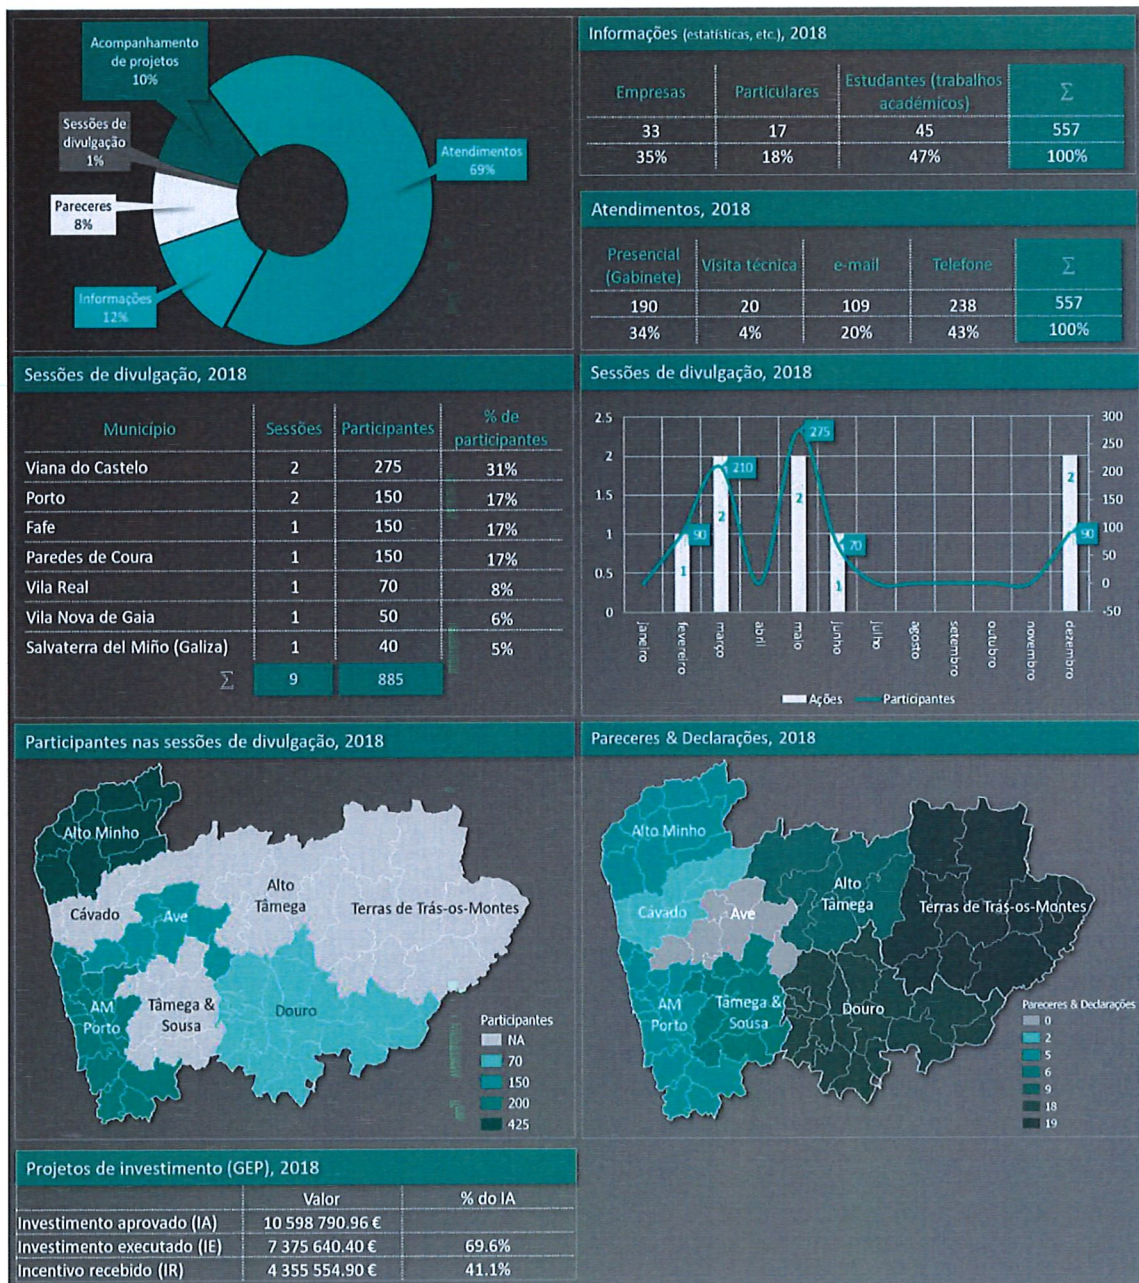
Acompanhamento de projetos 10%

Sessões de divulgação 1%

Pareceres 8%

Informações 12%

Atendimentos 69%

Informações (estatísticas, etc.), 2018

| Empresas | Particulares | Estudantes (trabalhos académicos) | Σ |
|---|---|---|---|
| 33 | 17 | 45 | 557 |
| 35% | 18% | 47% | 100% |

Atendimentos, 2018

| Presencial (Gabinete) | Visita técnica | e-mail | Telefone | Σ |
|---|---|---|---|---|
| 190 | 20 | 109 | 238 | 557 |
| 34% | 4% | 20% | 43% | 100% |

Sessões de divulgação, 2018

| Município | Sessões | Participantes | % de participantes |
|---|---|---|---|
| Viana do Castelo | 2 | 275 | 31% |
| Porto | 2 | 150 | 17% |
| Fafe | 1 | 150 | 17% |
| Paredes de Coura | 1 | 150 | 17% |
| Vila Real | 1 | 70 | 8% |
| Vila Nova de Gaia | 1 | 50 | 6% |
| Salvaterra del Miño (Galiza) | 1 | 40 | 5% |
| Σ | 9 | 885 | |

Sessões de divulgação, 2018

2.5 2 1.5 1 0.5 0

300 250 200 150 100 50 0 -50

90 210 275 70 90

1 2 2 1 2

janeiro fevereiro março abril maio junho julho agosto setembro outubro novembro dezembro

Ações Participantes

Participantes nas sessões de divulgação, 2018

Alto Minho Cávado Ave Alto Tâmega Terras de Trás-os-Montes AM Porto Tâmega & Sousa Douro

Participantes
NA
70
150
200
425

Pareceres & Declarações, 2018

Alto Minho Cávado Ave Alto Tâmega Terras de Trás-os-Montes AM Porto Tâmega & Sousa Douro

Pareceres & Declarações
0
2
5
6
9
18
19

Projetos de investimento (GEP), 2018

| | Valor | % do IA |
|---|---|---|
| Investimento aprovado (IA) | 10 598 790.96 € | |
| Investimento executado (IE) | 7 375 640.40 € | 69.6% |
| Incentivo recebido (IR) | 4 355 554.90 € | 41.1% |